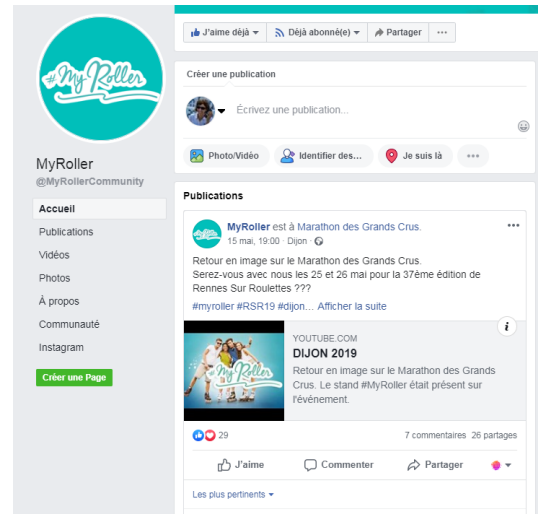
#MyRoller

MyRoller
@MyRollerCommunity

Accueil
Publications
Vidéos
Photos
À propos
Communauté
Instagram

Créer une Page

J'aime déjà
Déjà abonné(e)
Partager
···

Créer une publication
Écrivez une publication...
Photo/Vidéo
Identifier des...
Je suis là
···

Publications

MyRoller est à Marathon des Grands Crus.
15 mai, 19:00 · Dijon ·
···

Retour en image sur le Marathon des Grands Crus.
Serez-vous avec nous les 25 et 26 mai pour la 37ème édition de Rennes Sur Roulettes ???
#myroller #RSR19 #dijon... Afficher la suite

YOUTUBE.COM
DIJON 2019
Retour en image sur le Marathon des Grands Crus. Le stand #MyRoller était présent sur l'événement.

i

29
7 commentaires 26 partages

J'aime
Commenter
Partager

Les plus pertinents